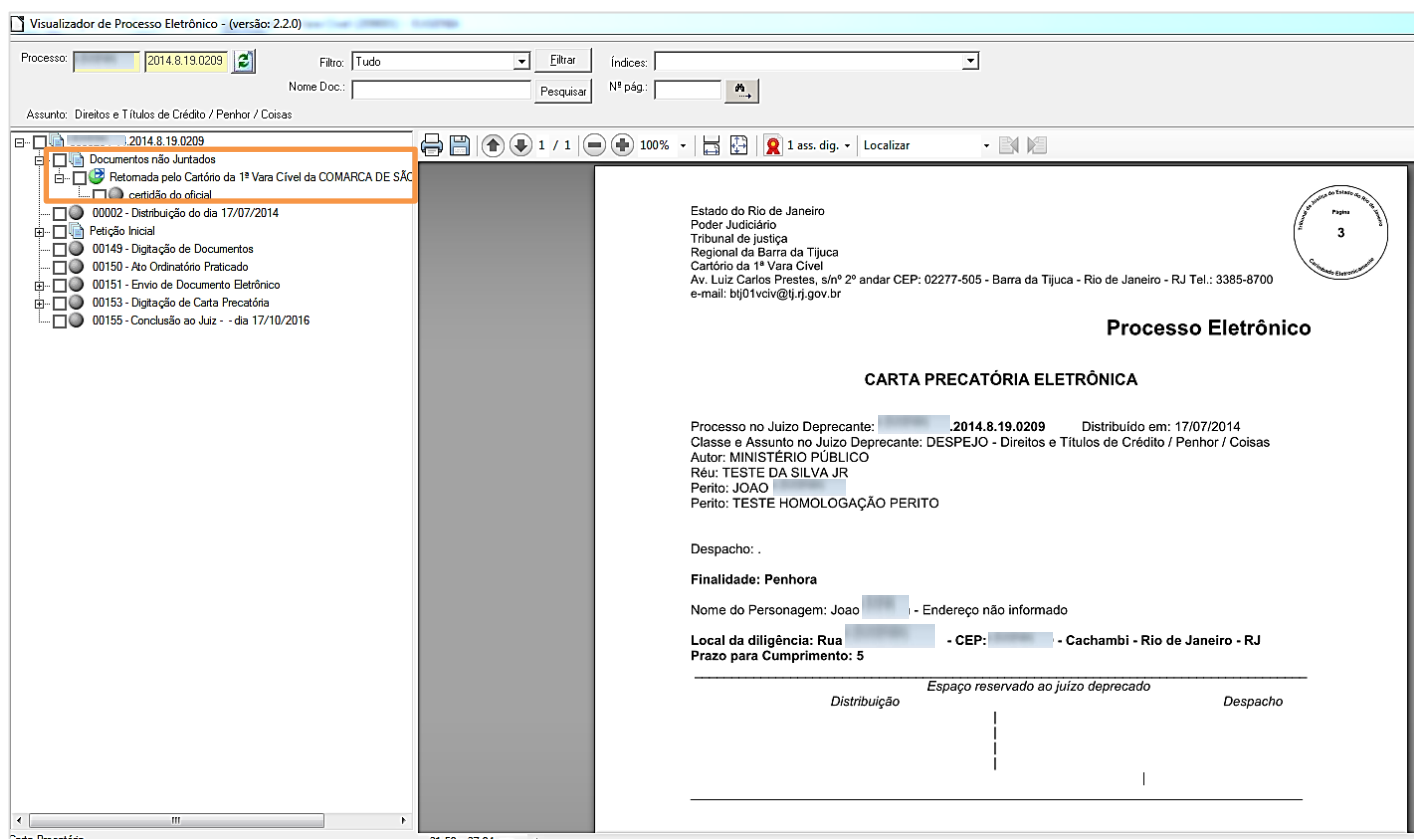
Visualizador de Processo Eletrônico - (versão: 2.2.0)

Processo: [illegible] 2014.8.19.0209

Filtro: Tudo

Filtrar

Índices:

Nome Doc.:

Pesquisar

Nº pág.:

Assunto: Direitos e Títulos de Crédito / Penhor / Coisas

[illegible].2014.8.19.0209
Documentos não Juntados
Retomada pelo Cartório da 1ª Vara Cível da COMARCA DE SÃO
certidão do oficial
00002 - Distribuição do dia 17/07/2014
Petição Inicial
00149 - Digitação de Documentos
00150 - Ato Ordinatório Praticado
00151 - Envio de Documento Eletrônico
00153 - Digitação de Carta Precatória
00155 - Conclusão ao Juiz - - dia 17/10/2016

1 / 1 100% 1 ass. dig. Localizar

Tribunal de Justiça do Estado do Rio de Janeiro
Página
3
Certificado Eletronicamente

Estado do Rio de Janeiro
Poder Judiciário
Tribunal de justiça
Regional da Barra da Tijuca
Cartório da 1ª Vara Cível
Av. Luiz Carlos Prestes, s/nº 2º andar CEP: 02277-505 - Barra da Tijuca - Rio de Janeiro - RJ Tel.: 3385-8700
e-mail: btj01vciv@tj.rj.gov.br

Processo Eletrônico

CARTA PRECATÓRIA ELETRÔNICA

Processo no Juizo Deprecante: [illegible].2014.8.19.0209 Distribuído em: 17/07/2014
Classe e Assunto no Juizo Deprecante: DESPEJO - Direitos e Títulos de Crédito / Penhor / Coisas
Autor: MINISTÉRIO PÚBLICO
Réu: TESTE DA SILVA JR
Perito: JOAO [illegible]
Perito: TESTE HOMOLOGAÇÃO PERITO

Despacho: .

Finalidade: Penhora

Nome do Personagem: Joao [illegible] - Endereço não informado

Local da diligência: Rua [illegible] - CEP: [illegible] - Cachambi - Rio de Janeiro - RJ
Prazo para Cumprimento: 5

Espaço reservado ao juízo deprecado
Distribuição Despacho

Carta Precatória